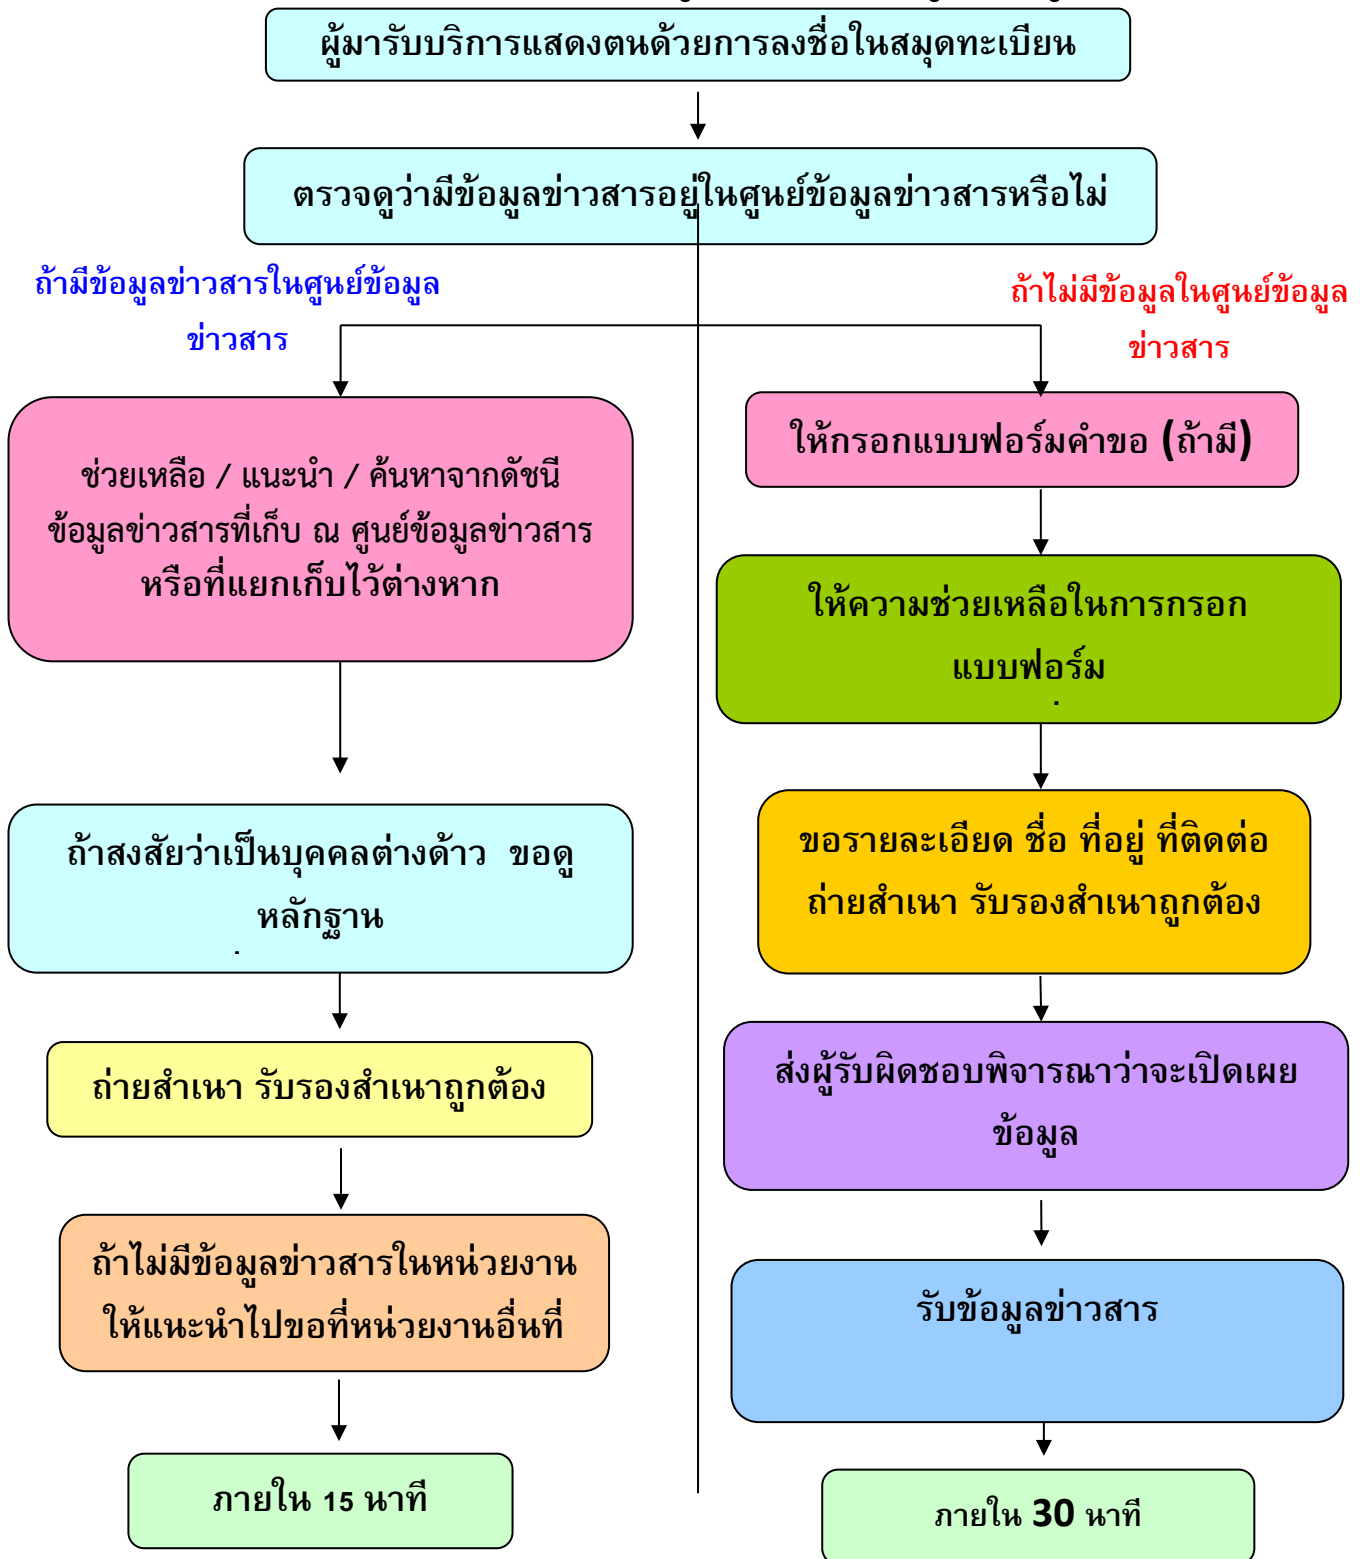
ผู้มารับบริการแสดงตนด้วยการลงชื่อในสมุดทะเบียน

ตรวจดูว่ามีข้อมูลข่าวสารอยู่ในศูนย์ข้อมูลข่าวสารหรือไม่

ถ้ามีข้อมูลข่าวสารในศูนย์ข้อมูลข่าวสาร

ถ้าไม่มีข้อมูลในศูนย์ข้อมูลข่าวสาร

ช่วยเหลือ / แนะนำ / ค้นหาจากดัชนีข้อมูลข่าวสารที่เก็บ ณ ศูนย์ข้อมูลข่าวสารหรือที่แยกเก็บไว้ต่างหาก

ถ้าสงสัยว่าเป็นบุคคลต่างด้าว ขอดูหลักฐาน

ถ่ายสำเนา รับรองสำเนาถูกต้อง

ถ้าไม่มีข้อมูลข่าวสารในหน่วยงานให้แนะนำไปขอที่หน่วยงานอื่นที่

ภายใน 15 นาที

ให้กรอกแบบฟอร์มคำขอ (ถ้ามี)

ให้ความช่วยเหลือในการกรอกแบบฟอร์ม

ขอรายละเอียด ชื่อ ที่อยู่ ที่ติดต่อ ถ่ายสำเนา รับรองสำเนาถูกต้อง

ส่งผู้รับผิดชอบพิจารณาว่าจะเปิดเผยข้อมูล

รับข้อมูลข่าวสาร

ภายใน 30 นาที